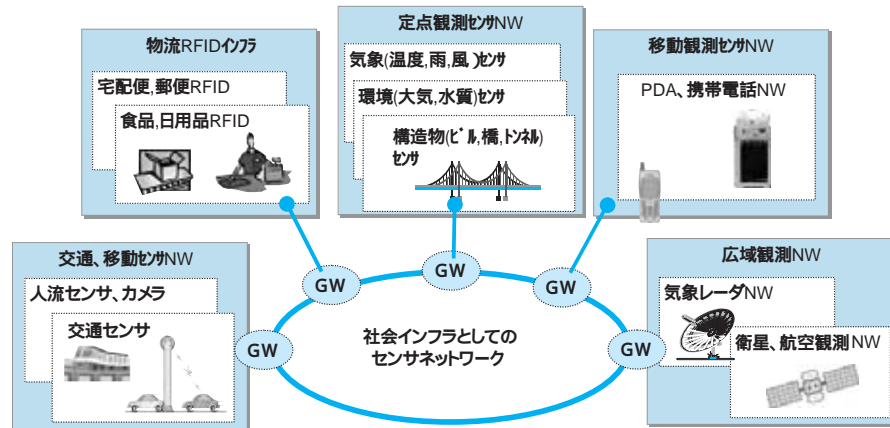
物流RFIDｲﾝﾌﾗ

宅配便,郵便RFID

食品,日用品RFID

定点観測ｾﾝｻNW

気象(温度,雨,風 )ｾﾝｻ

環境(大気,水質)ｾﾝｻ

構造物(ﾋﾞﾙ,橋,ﾄﾝﾈﾙ) ｾﾝｻ

移動観測ｾﾝｻNW

PDA、携帯電話NW

交通、移動ｾﾝｻNW

人流センサ、カメラ

交通センサ

GW

GW

GW

GW

GW

社会インフラとしてのセンサネットワーク

広域観測NW

気象レーダNW

衛星、航空観測NW